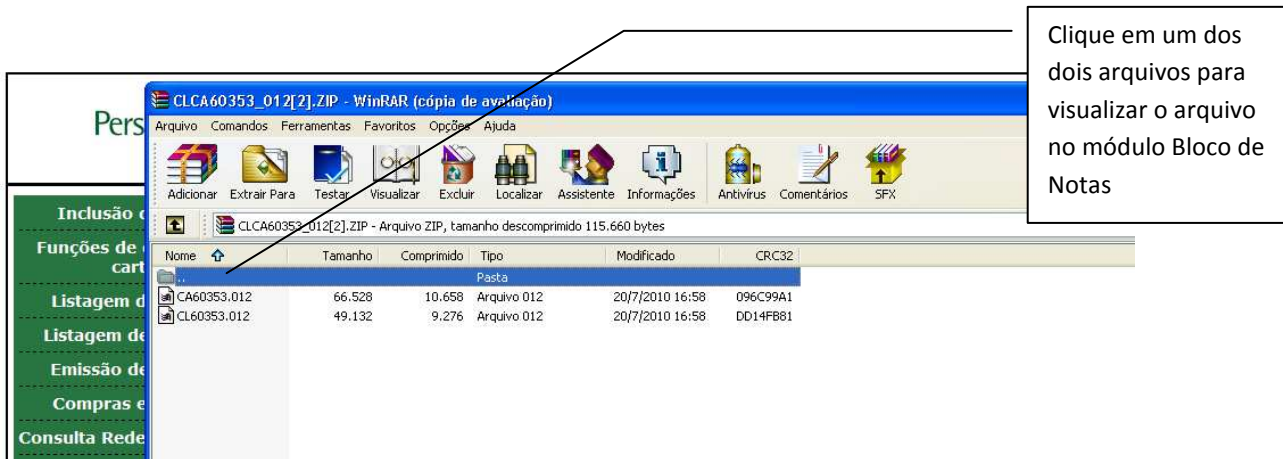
Clique em um dos dois arquivos para visualizar o arquivo no módulo Bloco de Notas

Pers

CLCA60353_012[2].ZIP - WinRAR (cópia de avaliação)

Arquivo Comandos Ferramentas Favoritos Opções Ajuda

Adicionar Extrair Para Testar Visualizar Excluir Localizar Assistente Informações Antivírus Comentários SFX

CLCA60353_012[2].ZIP - Arquivo ZIP, tamanho descomprimido 115.660 bytes

| Nome | Tamanho | Comprimido | Tipo | Modificado | CRC32 |
|---|---|---|---|---|---|
| .. | | | Pasta | | |
| CA60353.012 | 66.528 | 10.658 | Arquivo 012 | 20/7/2010 16:58 | 096C99A1 |
| CL60353.012 | 49.132 | 9.276 | Arquivo 012 | 20/7/2010 16:58 | DD14FB81 |

Inclusão d
Funções de cart
Listagem d
Listagem de
Emissão de
Compras e
Consulta Rede